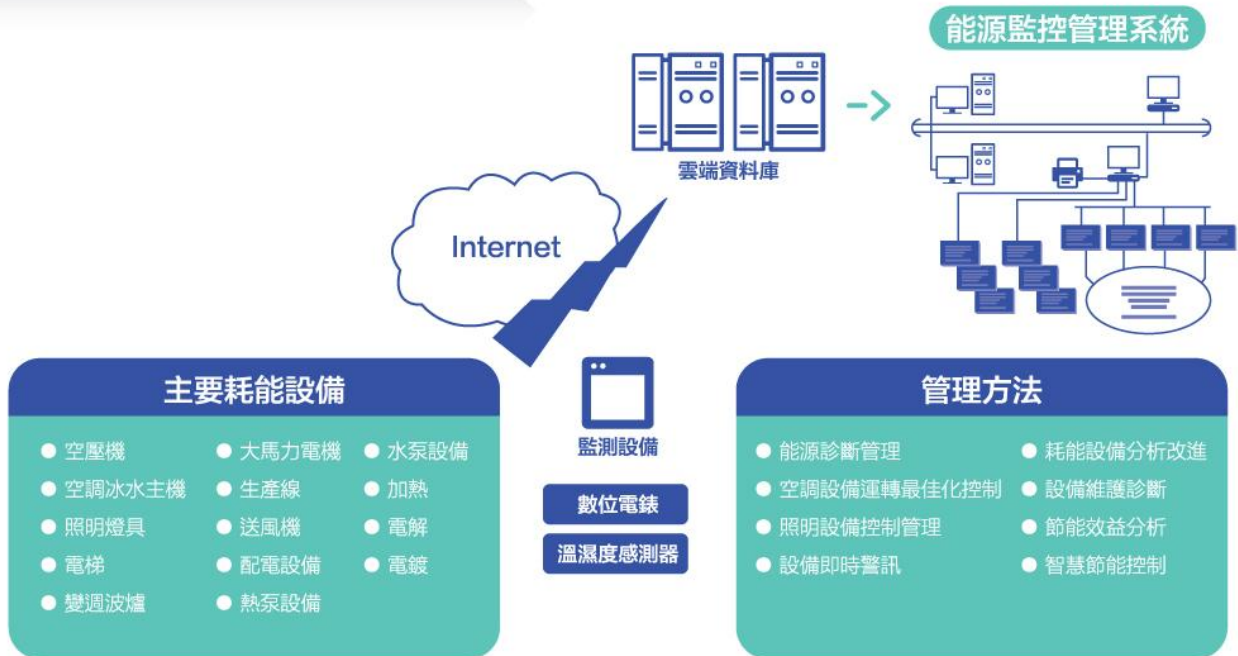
能源監控管理系統

雲端資料庫

Internet

主要耗能設備

● 空壓機
● 空調冰水主機
● 照明燈具
● 電梯
● 變週波爐

● 大馬力電機
● 生產線
● 送風機
● 配電設備
● 熱泵設備

● 水泵設備
● 加熱
● 電解
● 電鍍

監測設備

數位電錶

溫濕度感測器

管理方法

● 能源診斷管理
● 空調設備運轉最佳化控制
● 照明設備控制管理
● 設備即時警訊

● 耗能設備分析改進
● 設備維護診斷
● 節能效益分析
● 智慧節能控制